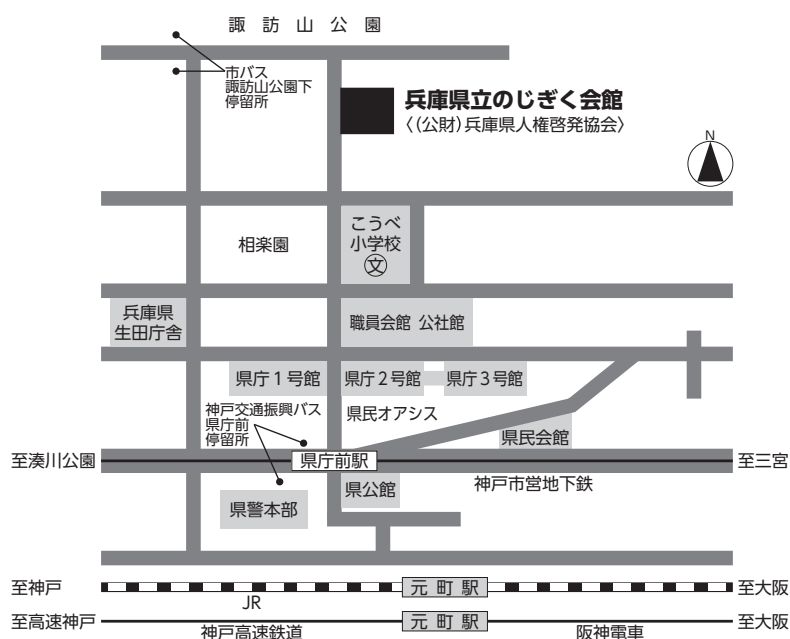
諏訪山公園

市バス
諏訪山公園下
停留所

兵庫県立のじぎく会館
〈(公財)兵庫県人権啓発協会〉

N

こうべ
小学校
㊫

相楽園

兵庫県
生田庁舎

職員会館 公社館

県庁1号館
県庁2号館
県庁3号館

神戸交通振興バス
県庁前
停留所

県民オアシス

県民会館

至湊川公園
県庁前駅
至三宮

県公館
神戸市営地下鉄

県警本部

至神戸
元町駅
至大阪
JR

至高速神戸
元町駅
至大阪
神戸高速鉄道
阪神電車